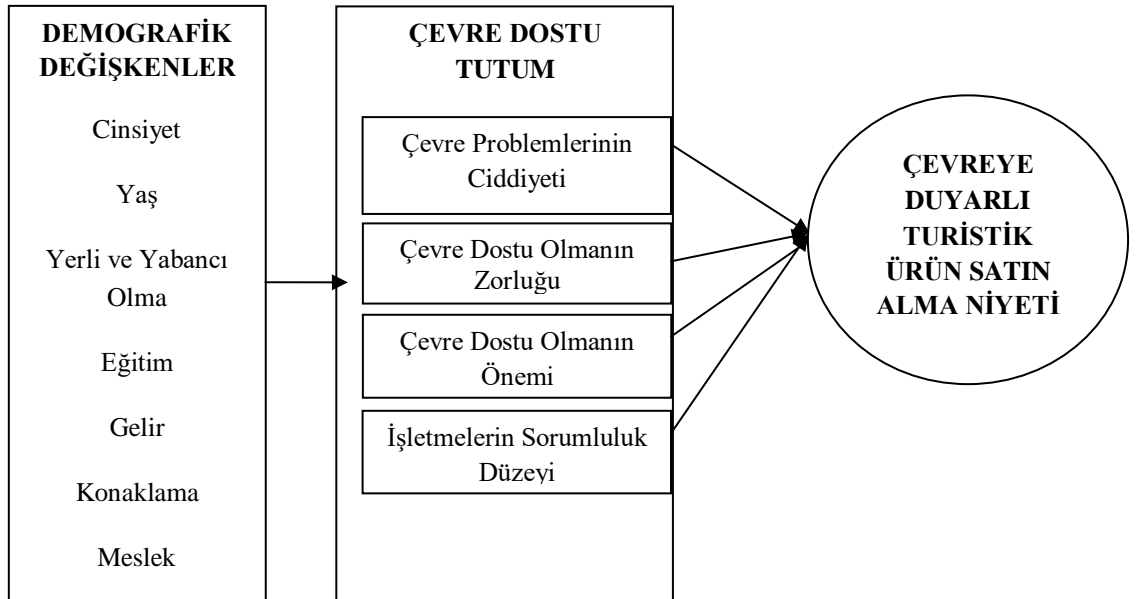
DEMOGRAFİK DEĞİŞKENLER

Cinsiyet

Yaş

Yerli ve Yabancı Olma

Eğitim

Gelir

Konaklama

Meslek

ÇEVRE DOSTU TUTUM

Çevre Problemlerinin Ciddiyeti

Çevre Dostu Olmanın Zorluğu

Çevre Dostu Olmanın Önemi

İşletmelerin Sorumluluk Düzeyi

ÇEVREYE DUYARLI TURİSTİK ÜRÜN SATIN ALMA NİYETİ